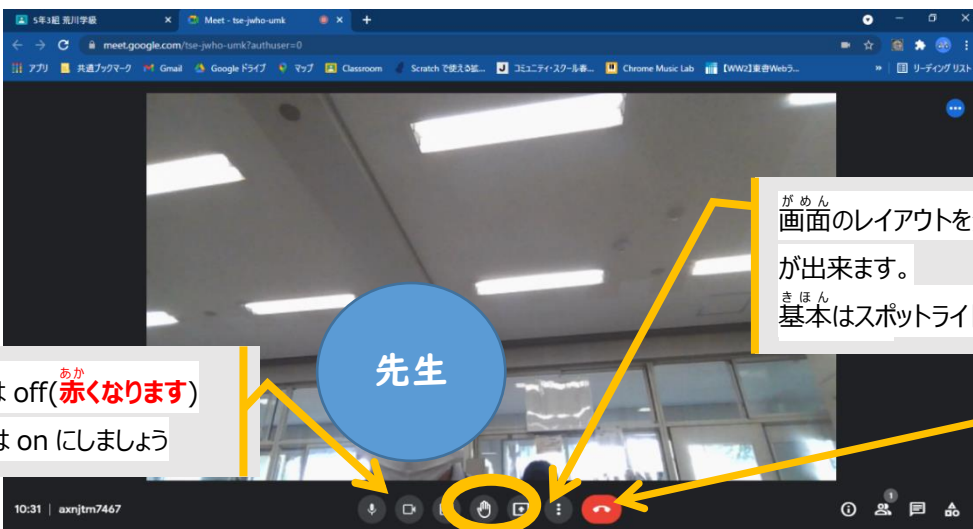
5年3組 荒川学級 ×
Meet - tse-jwho-umk ×
+

meet.google.com/tse-jwho-umk?authuser=0

アプリ 共通ブックマーク Gmail Google ドライブ マップ Classroom Scratch で使える拡... コミュニティ・スクール春... Chrome Music Lab 【WW2】東書Webう... » リーディング リスト

がめん
画面のレイアウトを
が出来ます。
きほん
基本はスポットライ

先生

あか
は off(赤くなります)
は on にしましょう

10:31 | axnjtm7467

1